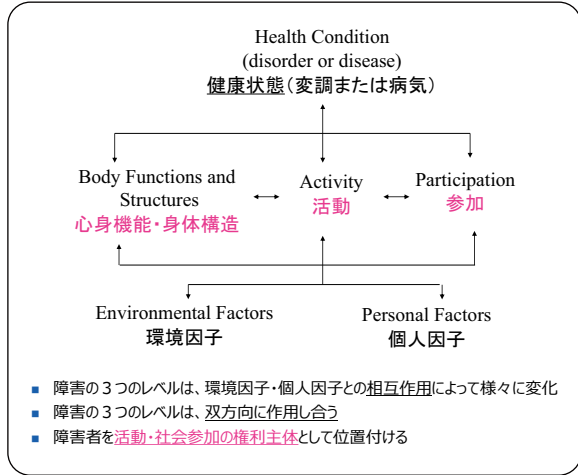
Health Condition
(disorder or disease)
健康状態（変調または病気）

Body Functions and Structures
心身機能・身体構造

Activity
活動

Participation
参加

Environmental Factors
環境因子

Personal Factors
個人因子

- 障害の３つのレベルは、環境因子・個人因子との相互作用によって様々に変化
- 障害の３つのレベルは、双方向に作用し合う
- 障害者を活動・社会参加の権利主体として位置付ける